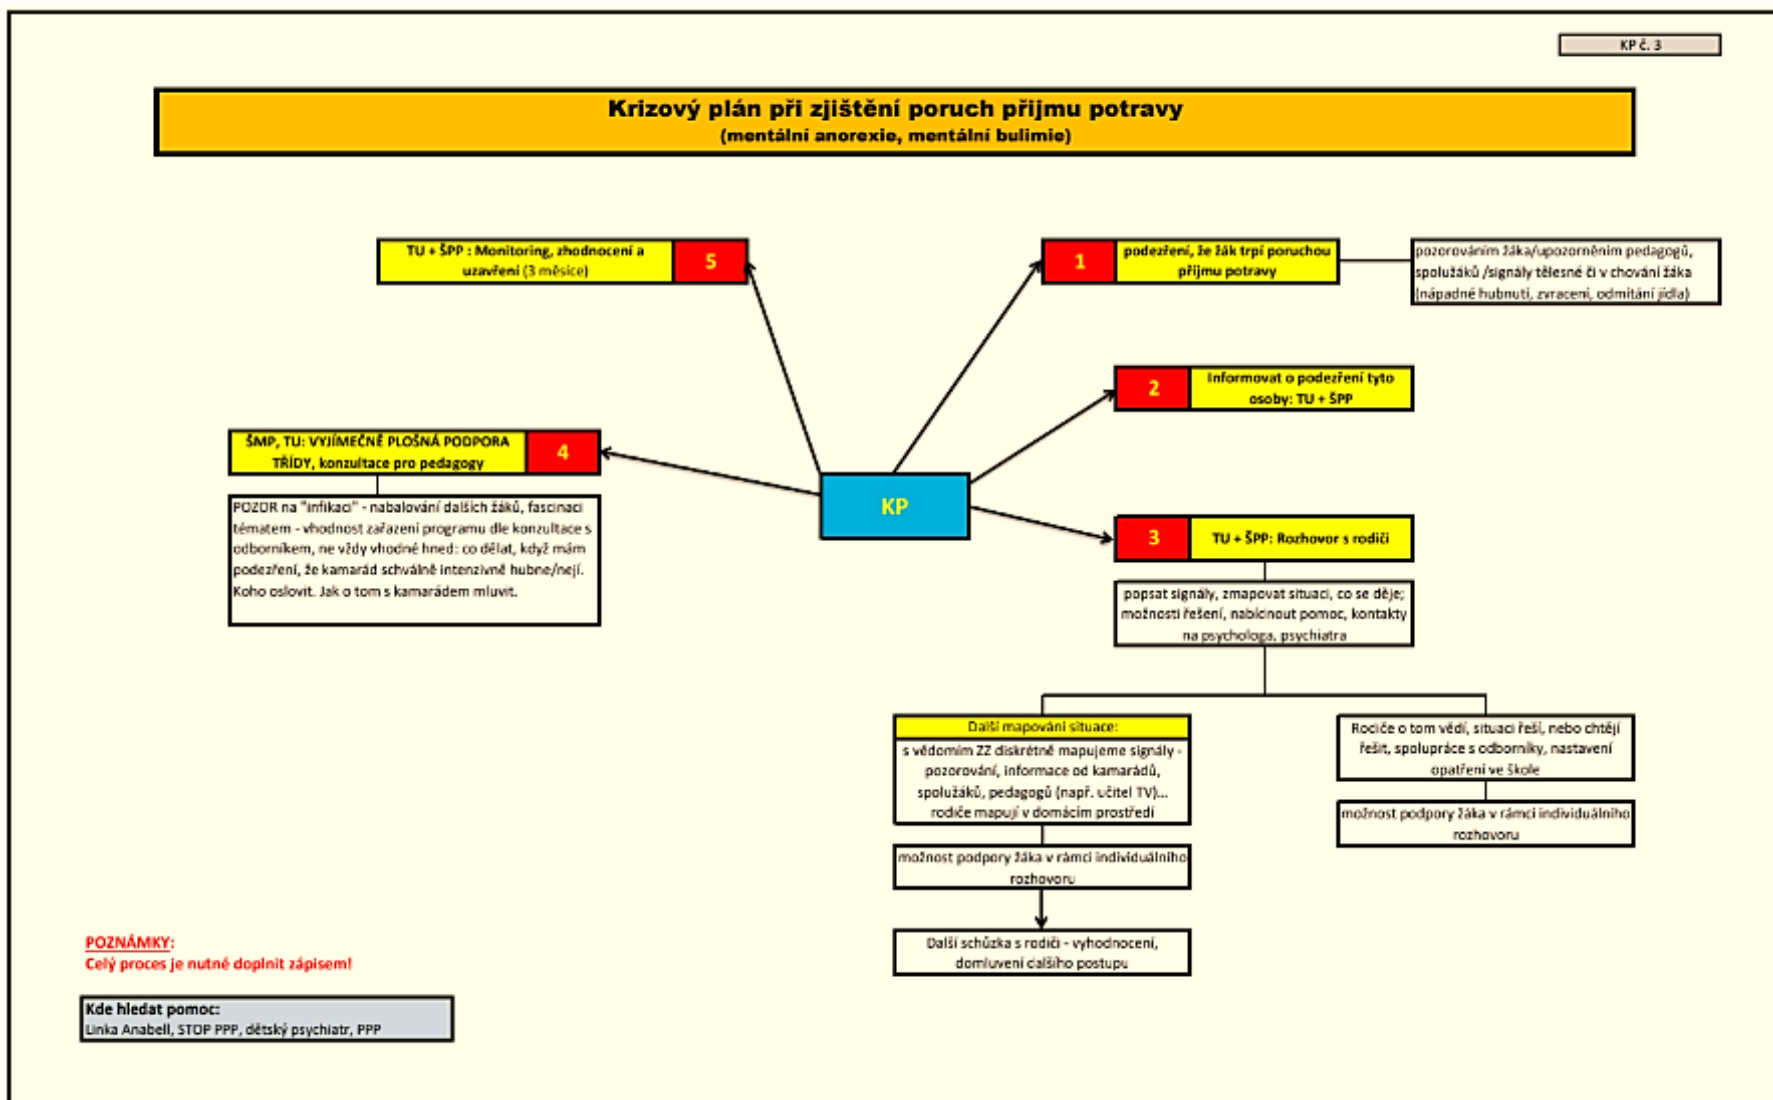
KP č. 3

Krizový plán při zjištění poruch příjmu potravy
(mentální anorexie, mentální bulimie)

TU + ŠPP : Monitoring, zhodnocení a uzavření (3 měsíce)
5

1
podezření, že žák trpí poruchou příjmu potravy

pozorováním žáka/upozorněním pedagogů, spolužáků /signály tělesné či v chování žáka (nápadné hubnutí, zvracení, odmítání jídla)

2
Informovat o podezření tyto osoby: TU + ŠPP

ŠMP, TU: VYJÍMEČNĚ PLOŠNÁ PODPORA TŘÍDY, konzultace pro pedagogy
4

POZOR na "infikaci" - nabalování dalších žáků, fascinaci tématem - vhodnost zařazení programu dle konzultace s odborníkem, ne vždy vhodné hned: co dělat, když mám podezření, že kamarád schválně intenzivně hubne/nejí. Koho oslovit. Jak o tom s kamarádem mluvit.

KP

3
TU + ŠPP: Rozhovor s rodiči

popsat signály, zmapovat situaci, co se děje; možnosti řešení, nabídnout pomoc, kontakty na psychologa, psychiatra

Další mapování situace:
s vědomím ZZ diskrétně mapujeme signály - pozorování, informace od kamarádů, spolužáků, pedagogů (např. učitel TV)... rodiče mapují v domácím prostředí

Rodiče o tom vědí, situaci řeší, nebo chtějí řešit, spolupráce s odborníky, nastavení opatření ve škole

možnost podpory žáka v rámci individuálního rozhovoru

možnost podpory žáka v rámci individuálního rozhovoru

Další schůzka s rodiči - vyhodnocení, domluvení dalšího postupu

POZNÁMKY:
Celý proces je nutné doplnit zápisem!

Kde hledat pomoc:
Linka Anabell, STOP PPP, dětský psychiatr, PPP